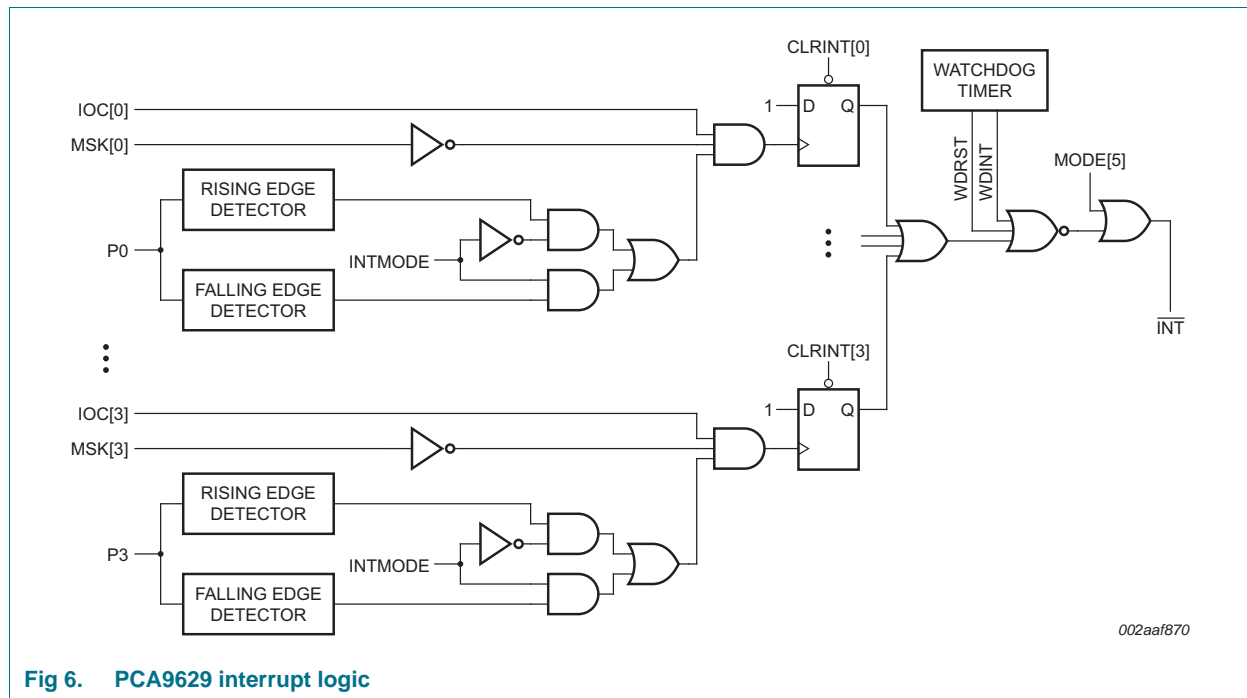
CLRINT[0]

WATCHDOG TIMER

IOC[0]

1

D

Q

MSK[0]

WDRST

WDINT

MODE[5]

RISING EDGE DETECTOR

P0

INTMODE

FALLING EDGE DETECTOR

$\overline{INT}$

CLRINT[3]

IOC[3]

1

D

Q

MSK[3]

RISING EDGE DETECTOR

P3

INTMODE

FALLING EDGE DETECTOR

002aaf870

Fig 6. PCA9629 interrupt logic